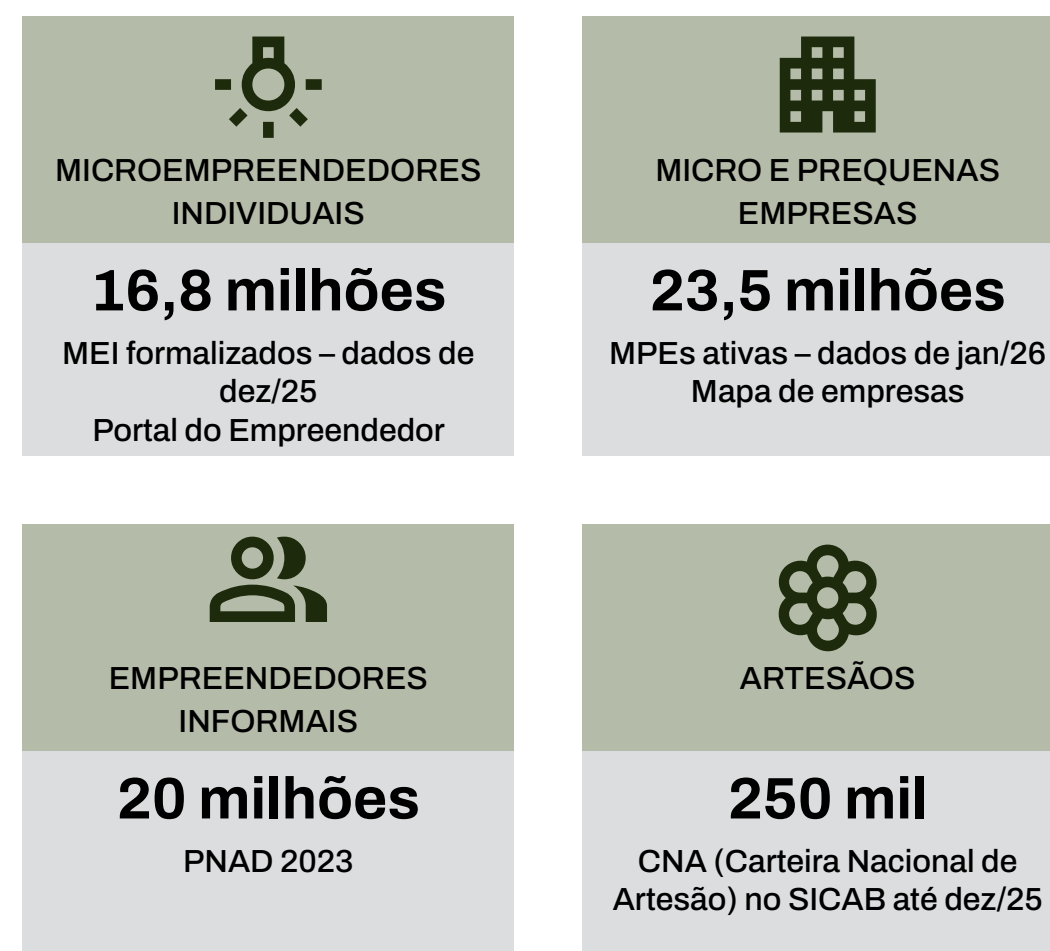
MICROEMPREENDEDORES INDIVIDUAIS

16,8 milhões

MEI formalizados – dados de dez/25
Portal do Empreendedor

MICRO E PREQUENAS EMPRESAS

23,5 milhões

MPEs ativas – dados de jan/26
Mapa de empresas

EMPREENDEDORES INFORMAIS

20 milhões

PNAD 2023

ARTESÃOS

250 mil

CNA (Carteira Nacional de Artesão) no SICAB até dez/25